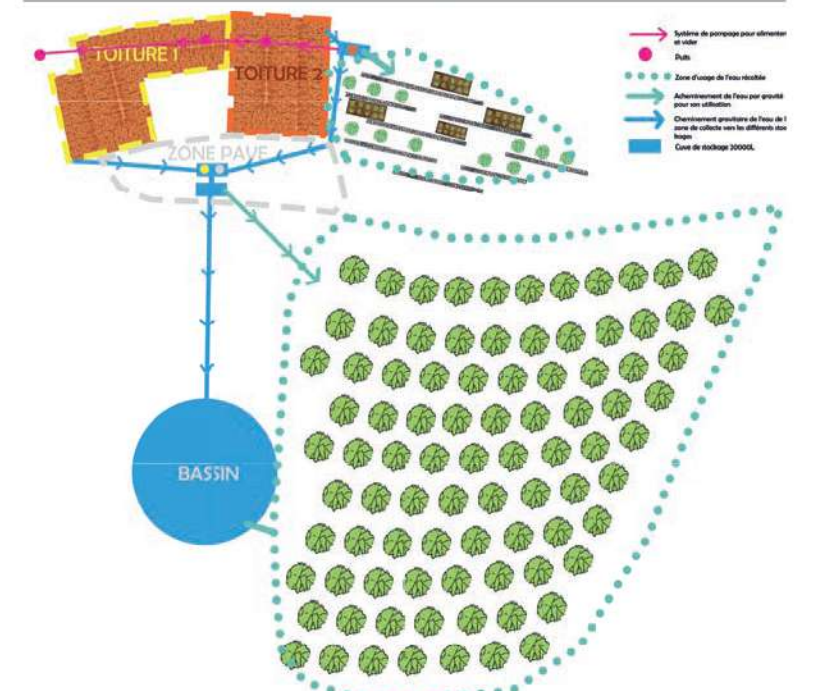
TOITURE 1

TOITURE 2

ZONE PAVE

BASSIN

Système de pompage pour alimenter et vider

Puits

Zone d'usage de l'eau récoltée

Acheminement de l'eau par gravité pour son utilisation

Cheminement gravitaire de l'eau de la zone de collecte vers les différents stockages

Cuve de stockage 20000L